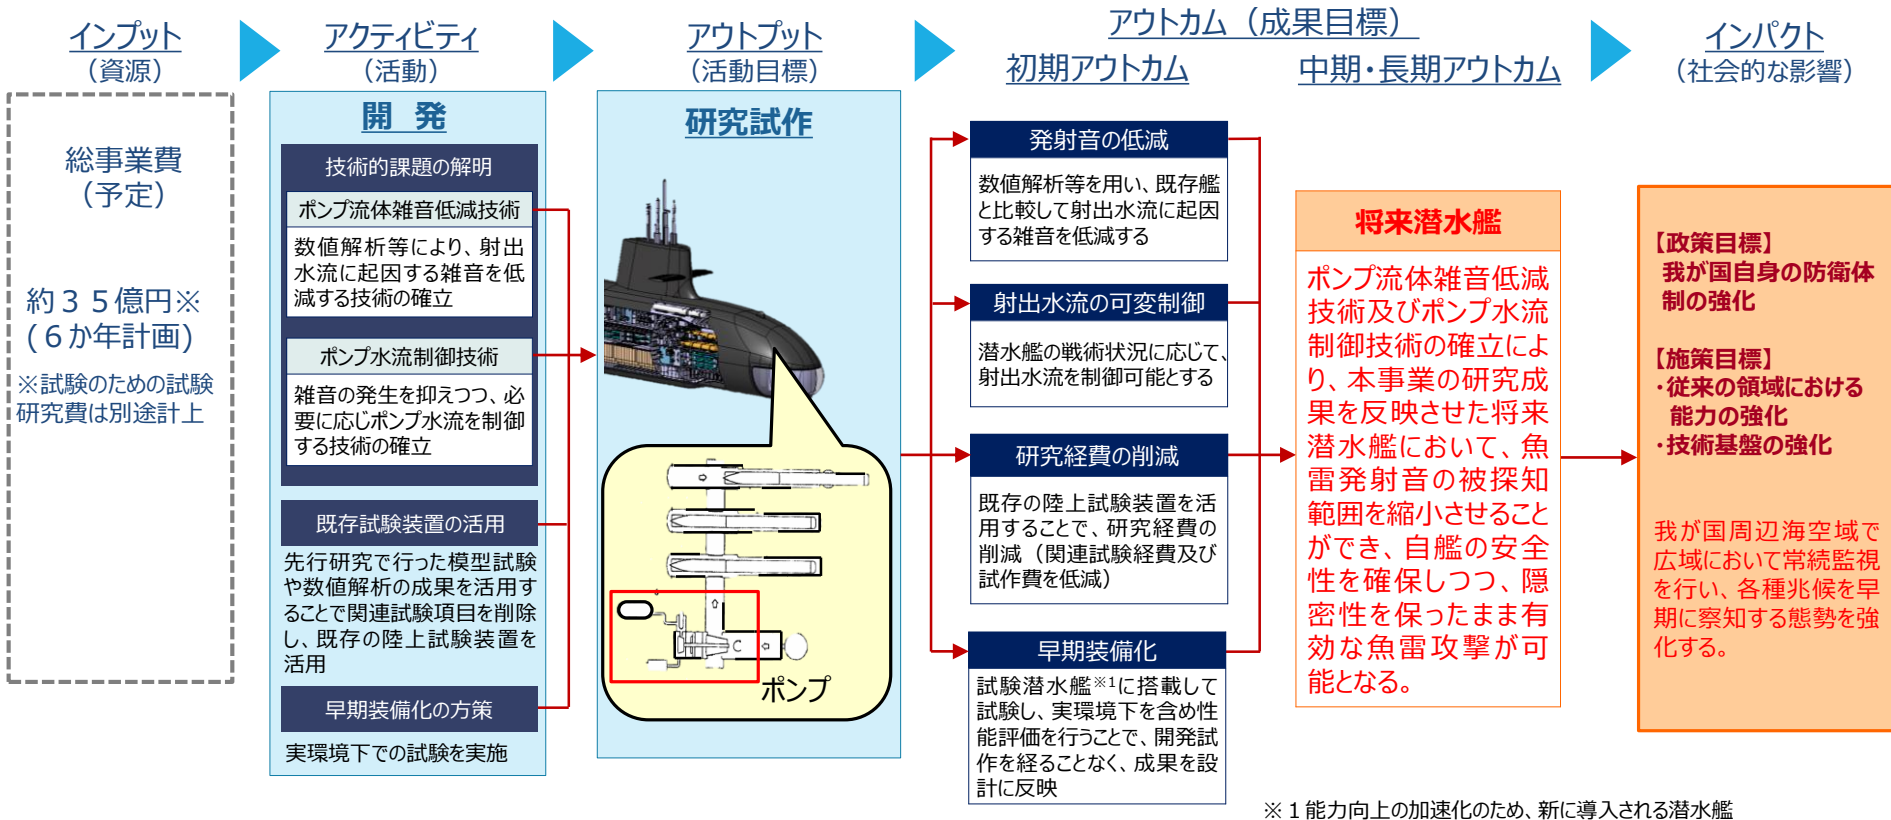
インプット
（資源）

アクティビティ
（活動）

アウトプット
（活動目標）

アウトカム（成果目標）
初期アウトカム
中期・長期アウトカム

インパクト
（社会的な影響）

総事業費
（予定）

約３５億円※
（６か年計画）

※試験のための試験研究費は別途計上

開　発

技術的課題の解明

ポンプ流体雑音低減技術

数値解析等により、射出水流に起因する雑音を低減する技術の確立

ポンプ水流制御技術

雑音の発生を抑えつつ、必要に応じポンプ水流を制御する技術の確立

既存試験装置の活用

先行研究で行った模型試験や数値解析の成果を活用することで関連試験項目を削除し、既存の陸上試験装置を活用

早期装備化の方策

実環境下での試験を実施

研究試作

ポンプ

発射音の低減

数値解析等を用い、既存艦と比較して射出水流に起因する雑音を低減する

射出水流の可変制御

潜水艦の戦術状況に応じて、射出水流を制御可能とする

研究経費の削減

既存の陸上試験装置を活用することで、研究経費の削減（関連試験経費及び試作費を低減）

早期装備化

試験潜水艦$^{※1}$に搭載して試験し、実環境下を含め性能評価を行うことで、開発試作を経ることなく、成果を設計に反映

将来潜水艦

ポンプ流体雑音低減技術及びポンプ水流制御技術の確立により、本事業の研究成果を反映させた将来潜水艦において、魚雷発射音の被探知範囲を縮小させることができ、自艦の安全性を確保しつつ、隠密性を保ったまま有効な魚雷攻撃が可能となる。

【政策目標】
我が国自身の防衛体制の強化

【施策目標】
・従来の領域における能力の強化
・技術基盤の強化

我が国周辺海空域で広域において常続監視を行い、各種兆候を早期に察知する態勢を強化する。

※１能力向上の加速化のため、新に導入される潜水艦